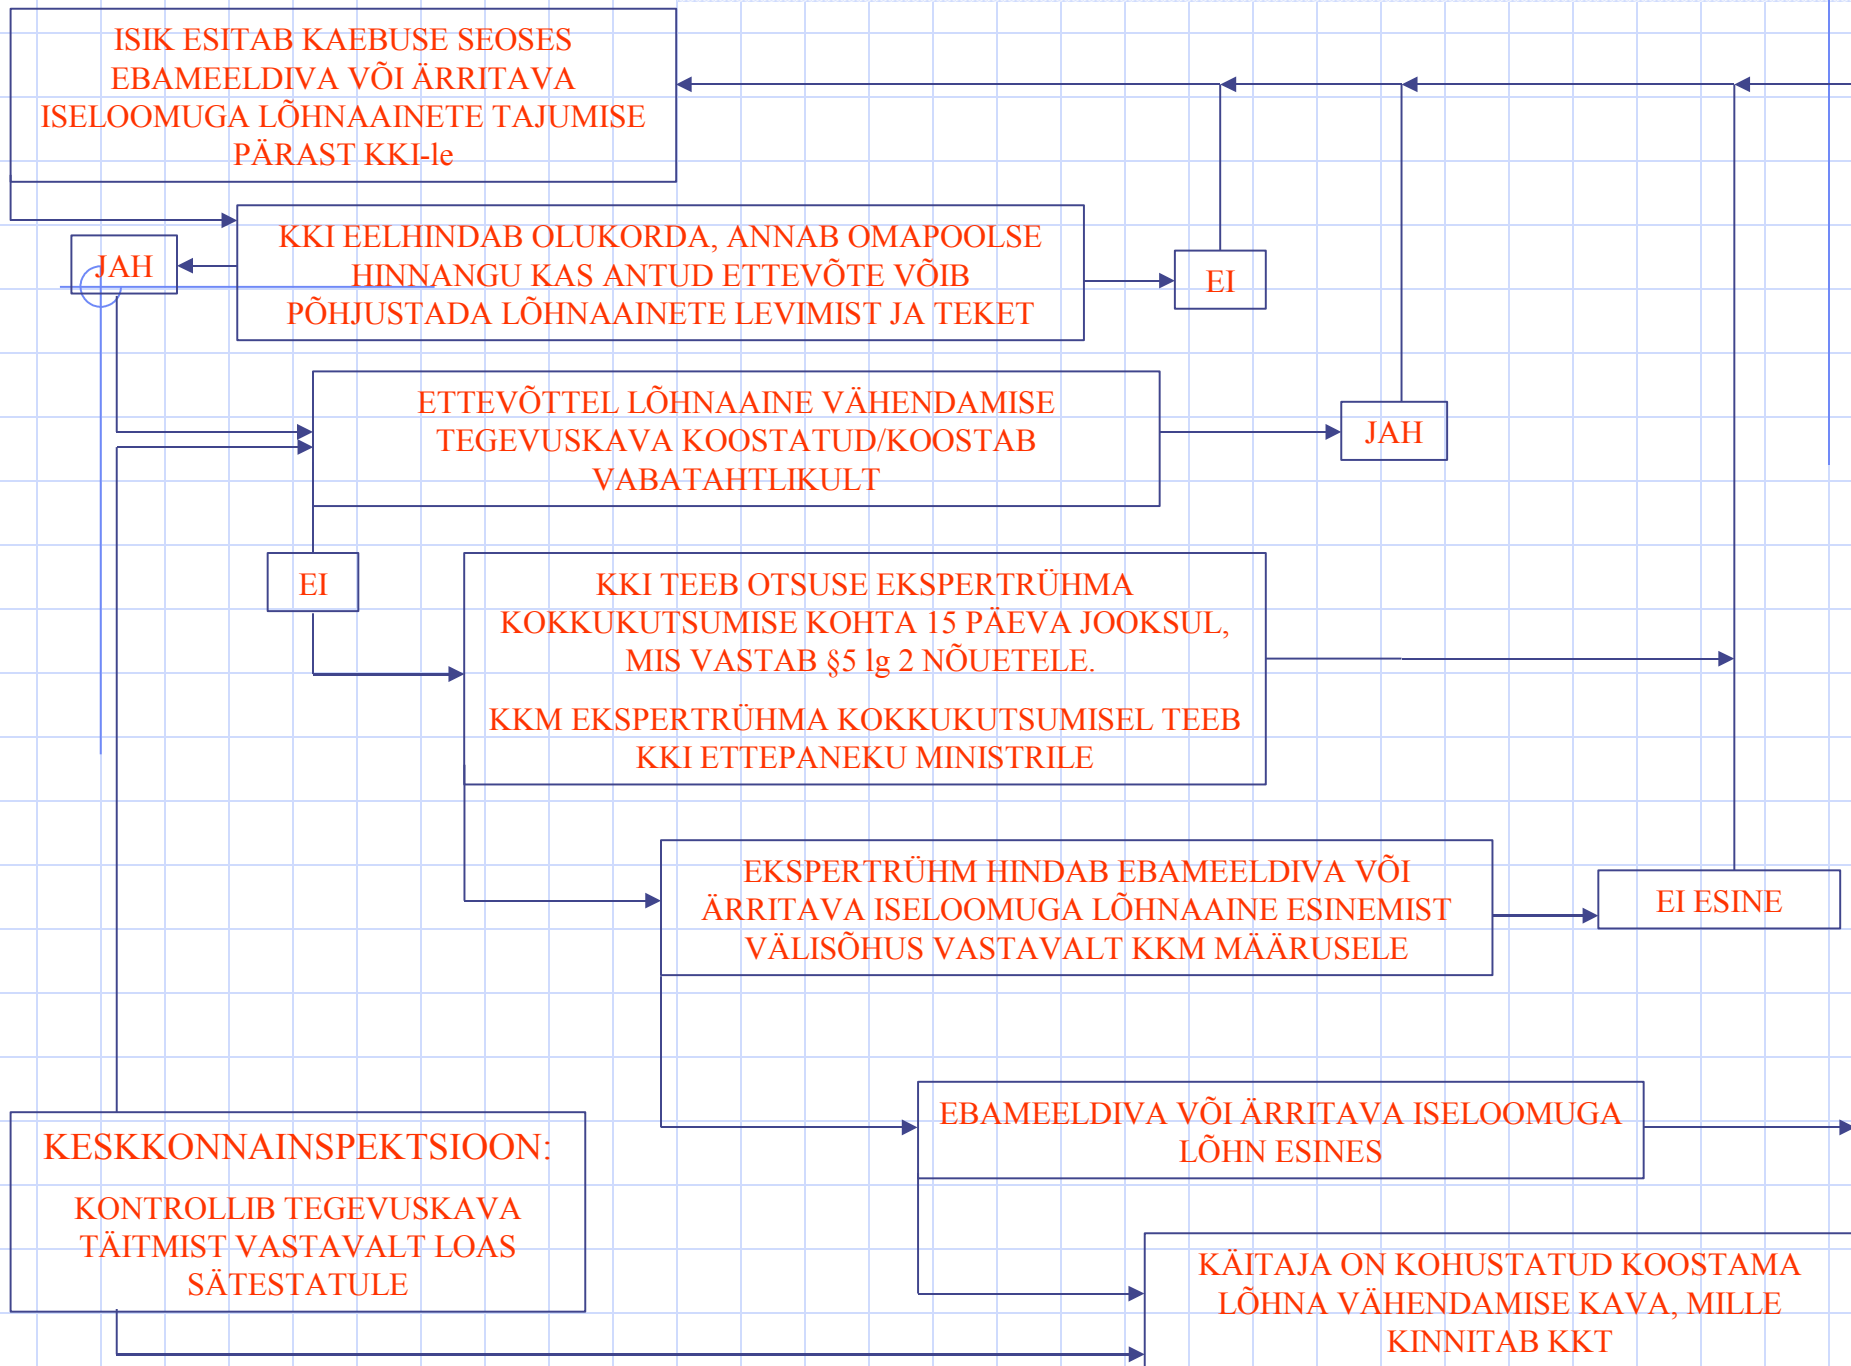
ISIK ESITAB KAEBUSE SEOSES EBAMEELDIVA VÕI ÄRRITAVA ISELOOMUGA LÕHNAAINETE TAJUMISE PÄRAST KKI-le

KKI EELHINDAB OLUKORDA, ANNAB OMAPOOLSE HINNANGU KAS ANTUD ETTEVÕTE VÕIB PÕHJUSTADA LÕHNAAINETE LEVIMIST JA TEKET

JAH

EI

ETTEVÕTTEL LÕHNAAINE VÄHENDAMISE TEGEVUSKAVA KOOSTATUD/KOOSTAB VABATAHTLIKULT

JAH

EI

KKI TEEB OTSUSE EKSPERTRÜHMA KOKKUKUTSUMISE KOHTA 15 PÄEVA JOOKSUL, MIS VASTAB §5 lg 2 NÕUETELE.

KKM EKSPERTRÜHMA KOKKUKUTSUMISEL TEEB KKI ETTEPANEKU MINISTRILE

EKSPERTRÜHM HINDAB EBAMEELDIVA VÕI ÄRRITAVA ISELOOMUGA LÕHNAAINE ESINEMIST VÄLISÕHUS VASTAVALT KKM MÄÄRUSELE

EI ESINE

EBAMEELDIVA VÕI ÄRRITAVA ISELOOMUGA LÕHN ESINES

KESKKONNAINSPEKTSIOON:

KONTROLLIB TEGEVUSKAVA TÄITMIST VASTAVALT LOAS SÄTESTATULE

KÄITAJA ON KOHUSTATUD KOOSTAMA LÕHNA VÄHENDAMISE KAVA, MILLE KINNITAB KKT